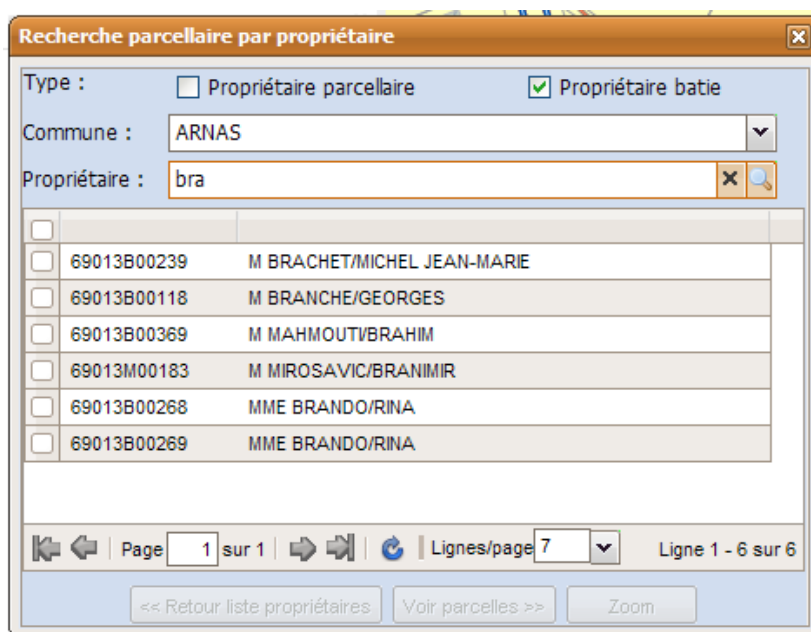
Recherche parcellaire par propriétaire

Type : Propriétaire parcellaire Propriétaire batie

Commune : ARNAS

Propriétaire : bra

| | | |
|---|---|---|
| | 69013B00239 | M BRACHET/MICHEL JEAN-MARIE |
| | 69013B00118 | M BRANCHE/GEORGES |
| | 69013B00369 | M MAHMOUTI/BRAHIM |
| | 69013M00183 | M MIROSAVIC/BRANIMIR |
| | 69013B00268 | MME BRANDO/RINA |
| | 69013B00269 | MME BRANDO/RINA |

Page 1 sur 1 Lignes/page 7 Ligne 1 - 6 sur 6

<< Retour liste propriétaires Voir parcelles >> Zoom